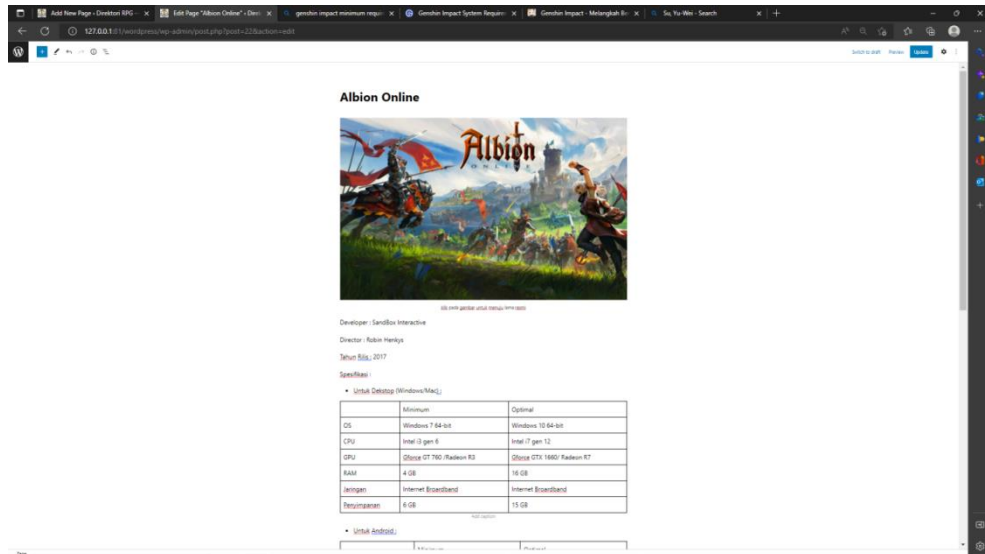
Add New Page - Direktori RPG · × | Edit Page "Albion Online" - Direk × | genshin impact minimum requir × | Genshin Impact System Requirer × | Genshin Impact - Melangkah Be × | Su, Yu-Wei - Search × | +

127.0.0.1:81/wordpress/wp-admin/post.php?post=22&action=edit

Switch to draft Preview Update

Albion Online

Albion

klik pada gambar untuk menuju link resmi

Developer : SandBox Interactive

Director : Robin Henkys

Tahun Rilis : 2017

Spesifikasi :

• Untuk Dekstop (Windows/Mac) :

| | Minimum | Optimal |
|---|---|---|
| OS | Windows 7 64-bit | Windows 10 64-bit |
| CPU | Intel i3 gen 6 | Intel i7 gen 12 |
| GPU | Gforce GT 760 /Radeon R3 | Gforce GTX 1660/ Radeon R7 |
| RAM | 4 GB | 16 GB |
| Jaringan | Internet Broadband | Internet Broadband |
| Penyimpanan | 6 GB | 15 GB |

Add caption

• Untuk Android :

| | Minimum | Optimal |
|---|---|---|

Page